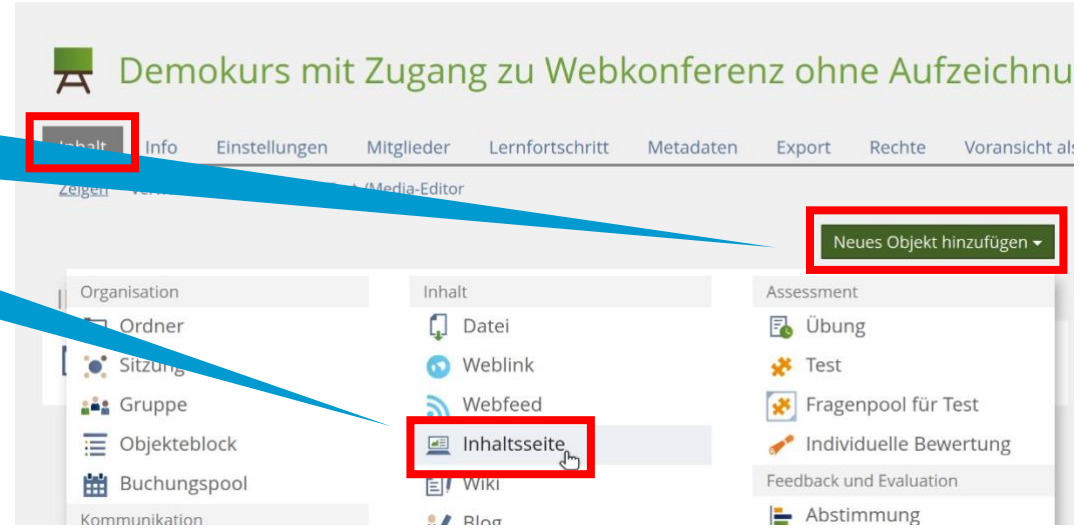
Demokurs mit Zugang zu Webkonferenz ohne Aufzeichnu

Inhalt Info Einstellungen Mitglieder Lernfortschritt Metadaten Export Rechte Voransicht als

Zeigen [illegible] /Media-Editor

Neues Objekt hinzufügen

Organisation
Ordner
Sitzung
Gruppe
Objekteblock
Buchungspool
Kommunikation

Inhalt
Datei
Weblink
Webfeed
Inhaltsseite
Wiki
Blog

Assessment
Übung
Test
Fragenpool für Test
Individuelle Bewertung
Feedback und Evaluation
Abstimmung